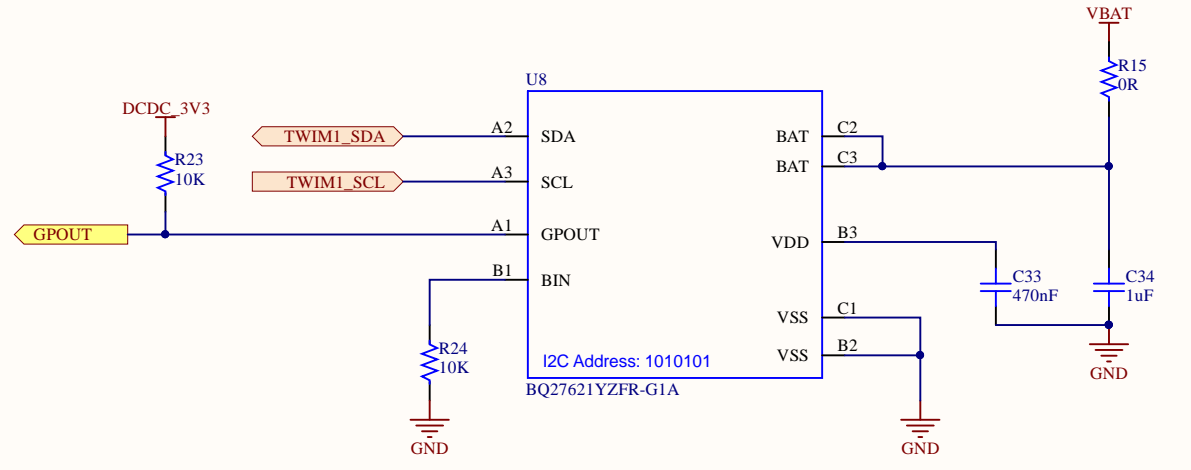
VBAT

R15
0R

U8

DCDC_3V3

TWIM1_SDA
A2
SDA

BAT
C2

BAT
C3

R23
10K

TWIM1_SCL
A3
SCL

GPOUT
A1
GPOUT

VDD
B3

C33
470nF

C34
1uF

B1
BIN

VSS
C1

GND

R24
10K

I2C Address: 1010101

VSS
B2

BQ27621YZFR-G1A

GND

GND